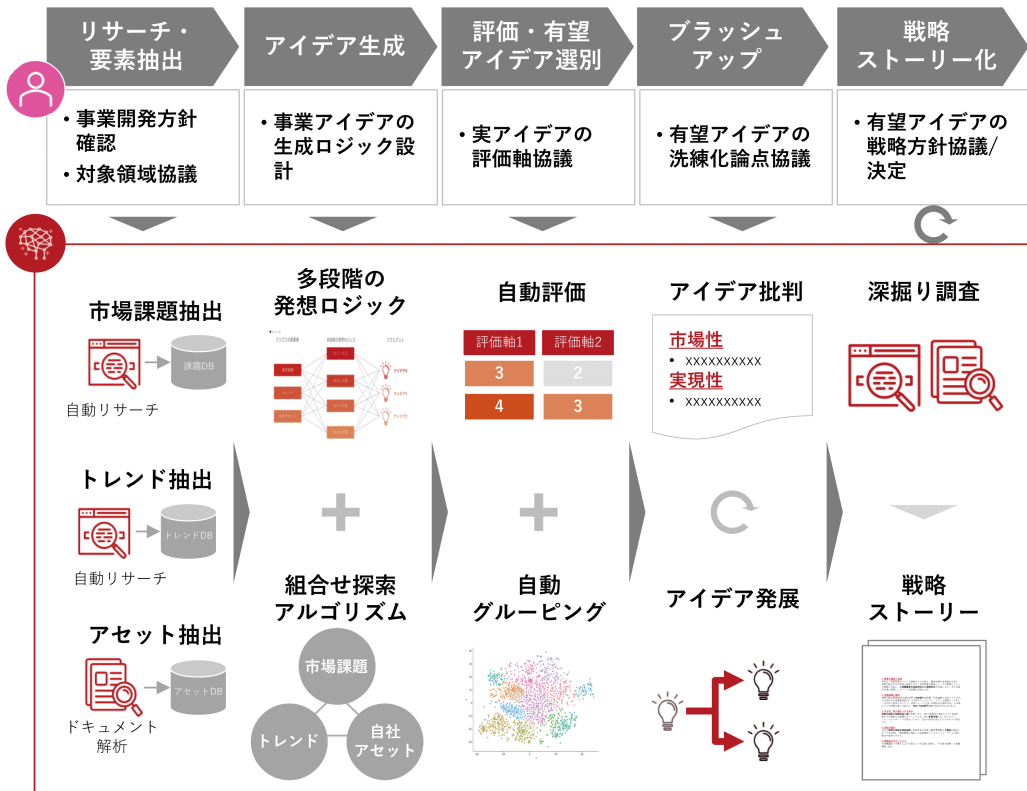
リサーチ・要素抽出

アイデア生成

評価・有望アイデア選別

ブラッシュアップ

戦略ストーリー化

• 事業開発方針確認
• 対象領域協議

• 事業アイデアの生成ロジック設計

• 実アイデアの評価軸協議

• 有望アイデアの洗練化論点協議

• 有望アイデアの戦略方針協議/決定

市場課題抽出

課題DB

自動リサーチ

多段階の発想ロジック

自動評価

| 評価軸1 | 評価軸2 |
|---|---|
| 3 | 2 |
| 4 | 3 |

アイデア批判

市場性
• xxxxxxxxxx
実現性
• xxxxxxxxxx

深掘り調査

トレンド抽出

トレンドDB

自動リサーチ

組合せ探索アルゴリズム

市場課題

トレンド

自社アセット

自動グルーピング

アイデア発展

戦略ストーリー

アセット抽出

アセットDB

ドキュメント解析